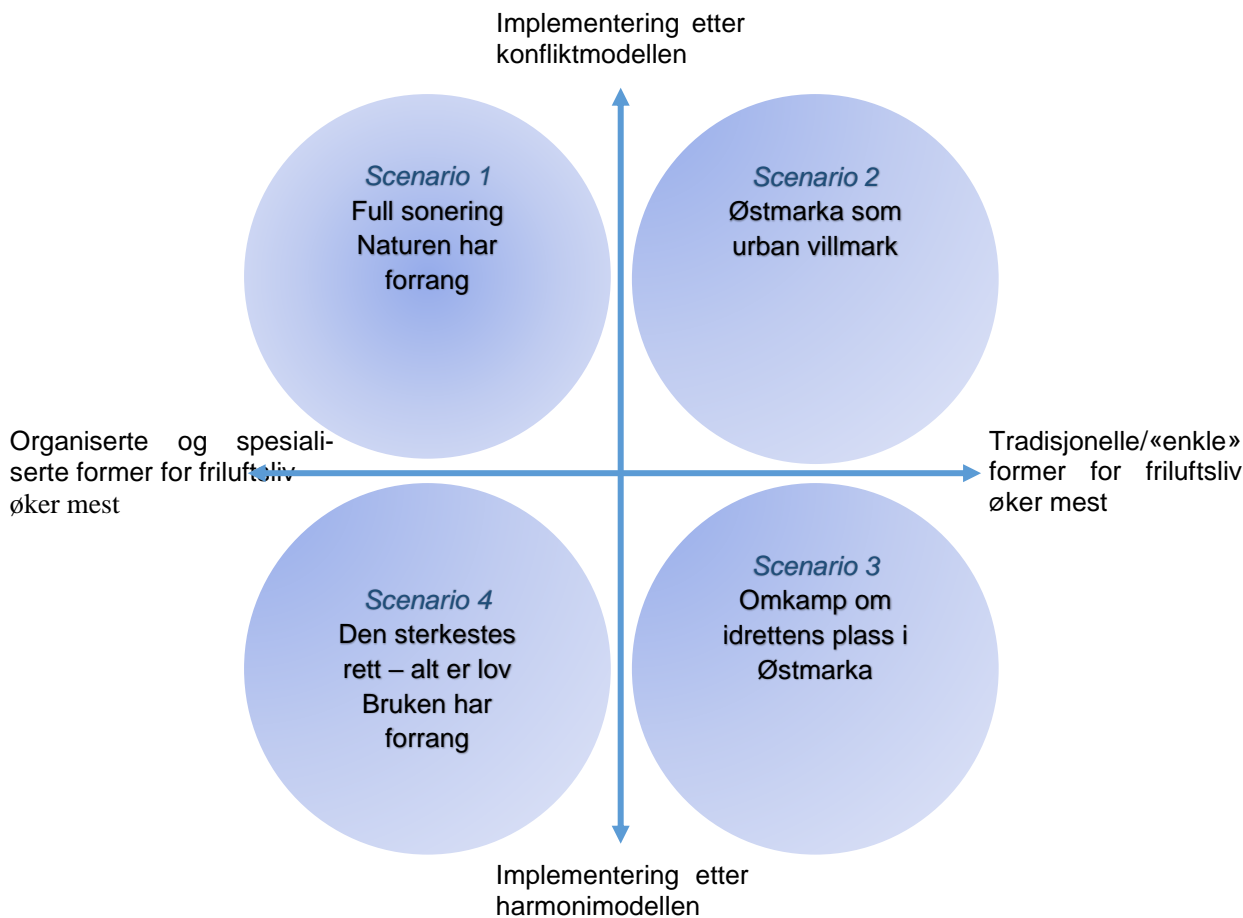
Implementering etter konfliktmodellen

Scenario 1
Full sonering
Naturen har forrang

Scenario 2
Østmarka som urban villmark

Organiserte og spesialiserte former for friluftsliv øker mest

Tradisjonelle/«enkle» former for friluftsliv øker mest

Scenario 4
Den sterkestes rett – alt er lov
Bruken har forrang

Scenario 3
Omkamp om idrettens plass i Østmarka

Implementering etter harmonimodellen